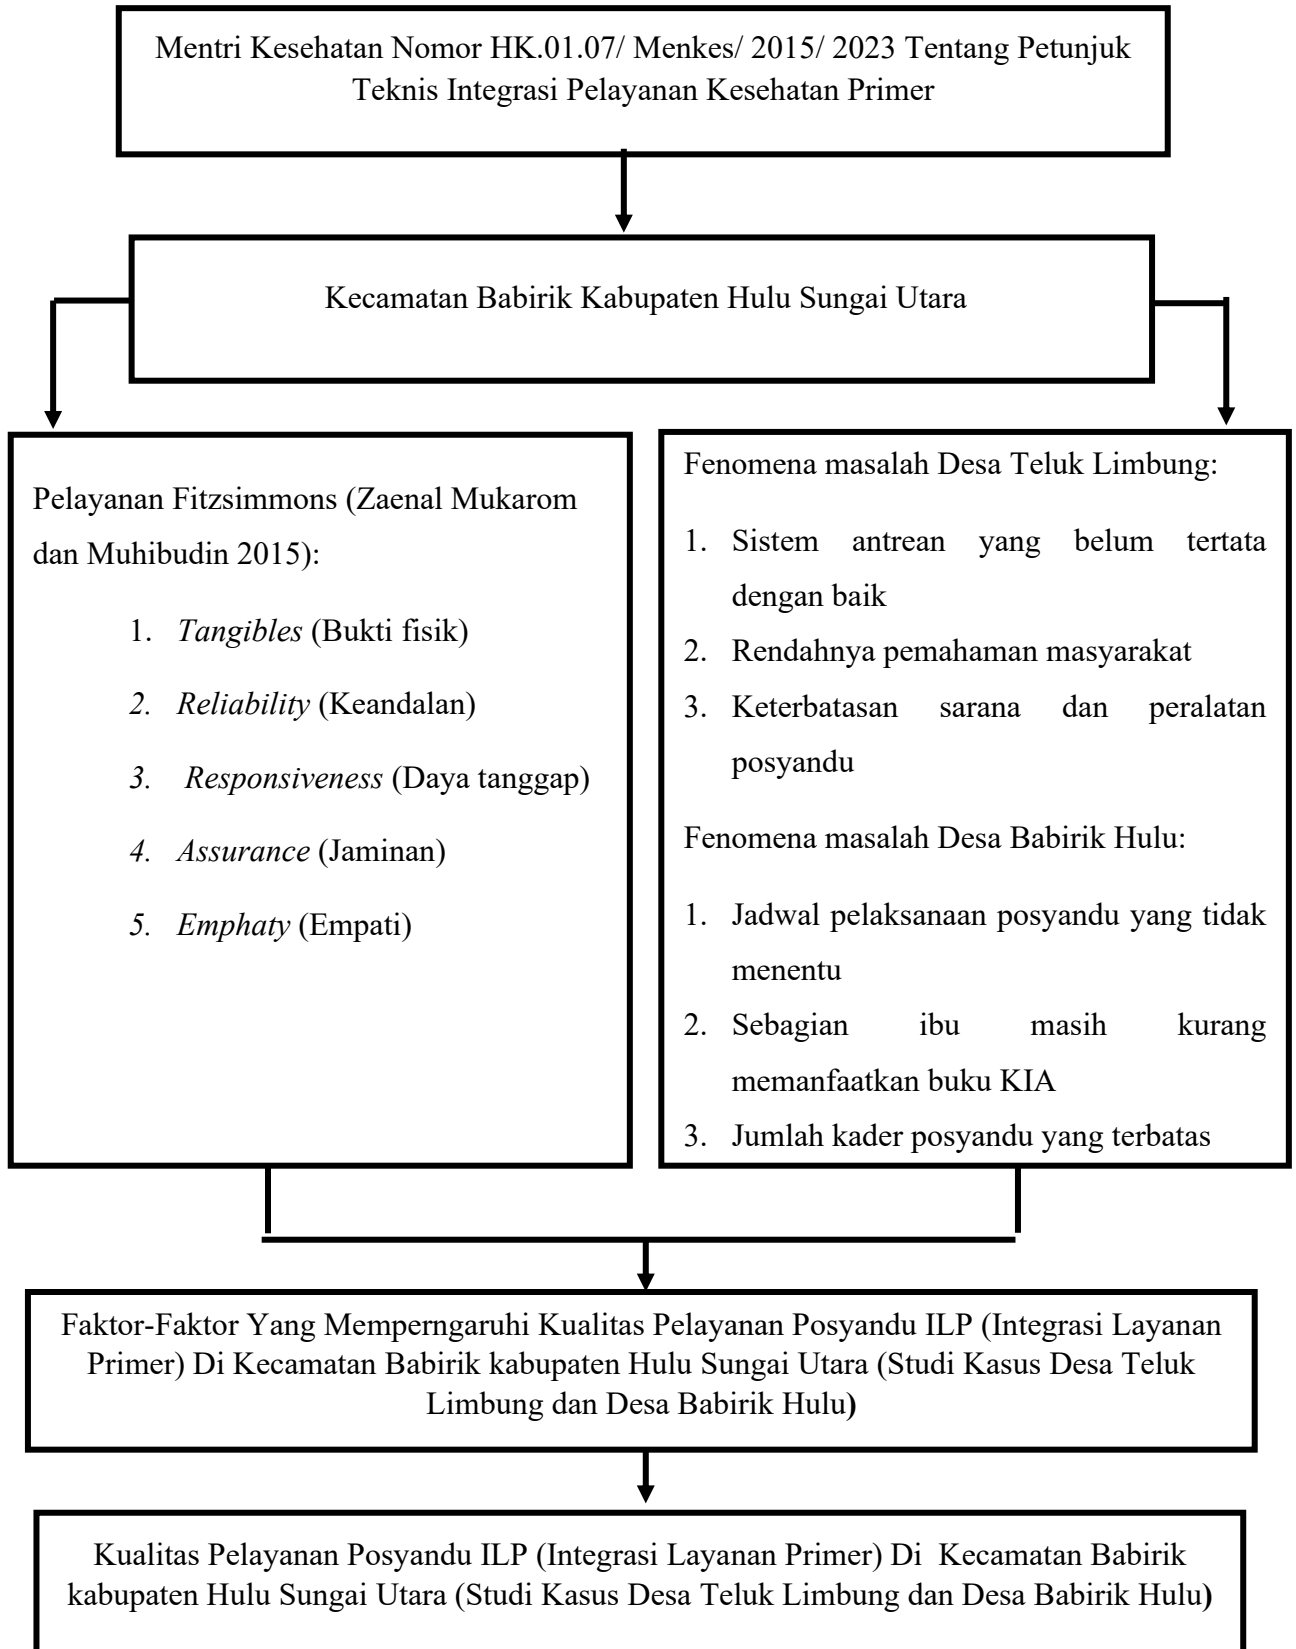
Mentri Kesehatan Nomor HK.01.07/ Menkes/ 2015/ 2023 Tentang Petunjuk Teknis Integrasi Pelayanan Kesehatan Primer

Kecamatan Babirik Kabupaten Hulu Sungai Utara

Pelayanan Fitzsimmons (Zaenal Mukarom dan Muhibudin 2015):

1. *Tangibles* (Bukti fisik)
2. *Reliability* (Keandalan)
3. *Responsiveness* (Daya tanggap)
4. *Assurance* (Jaminan)
5. *Emphaty* (Empati)

Fenomena masalah Desa Teluk Limbung:

1. Sistem antrean yang belum tertata dengan baik
2. Rendahnya pemahaman masyarakat
3. Keterbatasan sarana dan peralatan posyandu

Fenomena masalah Desa Babirik Hulu:

1. Jadwal pelaksanaan posyandu yang tidak menentu
2. Sebagian ibu masih kurang memanfaatkan buku KIA
3. Jumlah kader posyandu yang terbatas

Faktor-Faktor Yang Memperngaruhi Kualitas Pelayanan Posyandu ILP (Integrasi Layanan Primer) Di Kecamatan Babirik kabupaten Hulu Sungai Utara (Studi Kasus Desa Teluk Limbung dan Desa Babirik Hulu)

Kualitas Pelayanan Posyandu ILP (Integrasi Layanan Primer) Di Kecamatan Babirik kabupaten Hulu Sungai Utara (Studi Kasus Desa Teluk Limbung dan Desa Babirik Hulu)